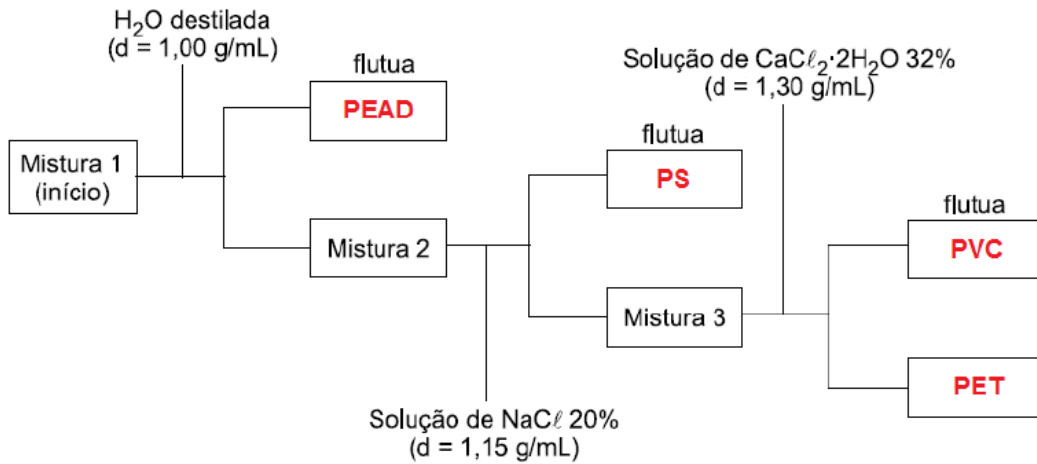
$H_2O$ destilada
(d = 1,00 g/mL)

flutua

PEAD

Mistura 1
(início)

Mistura 2

flutua

PS

Solução de $CaC\ell_2 \cdot 2H_2O$ 32%
(d = 1,30 g/mL)

Mistura 3

flutua

PVC

PET

Solução de $NaC\ell$ 20%
(d = 1,15 g/mL)